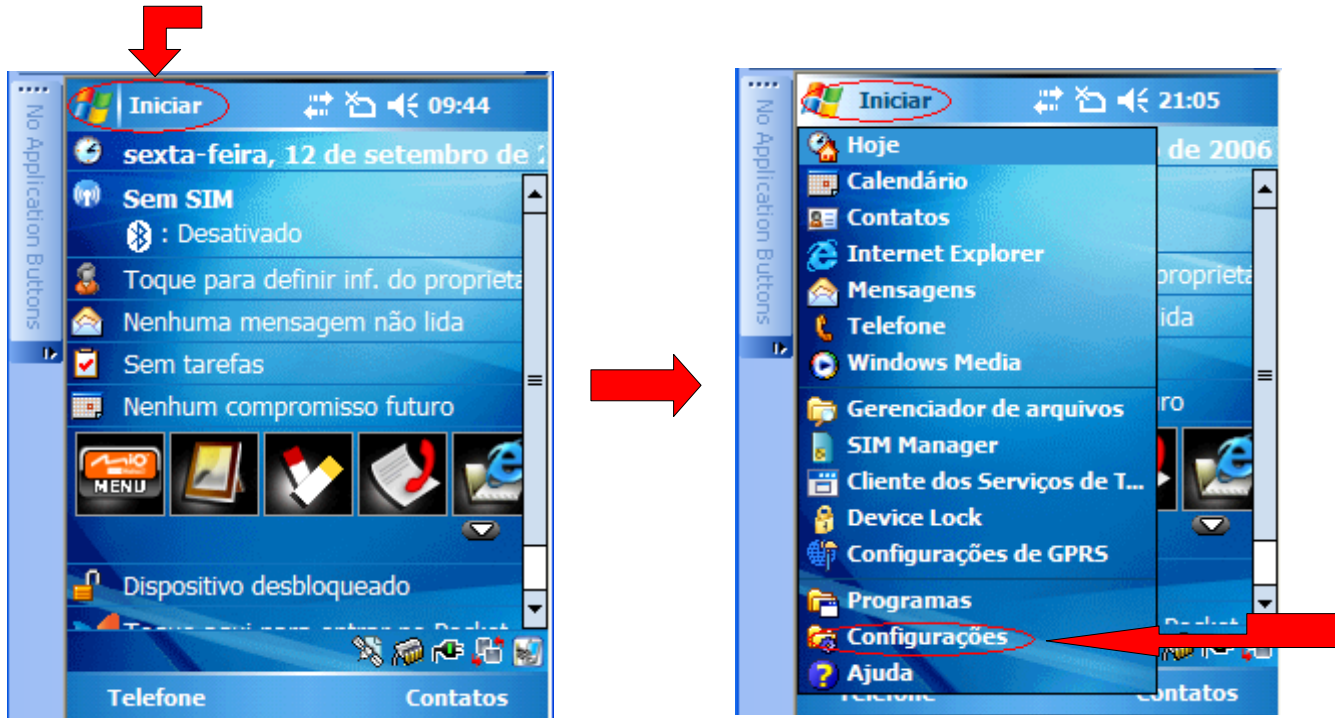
No Application Buttons

Iniciar 09:44

sexta-feira, 12 de setembro de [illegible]

Sem SIM

: Desativado

Toque para definir inf. do proprieta

Nenhuma mensagem não lida

Sem tarefas

Nenhum compromisso futuro

MENU

Dispositivo desbloqueado

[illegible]

Telefone

Contatos

No Application Buttons

Iniciar 21:05

Hoje

Calendário

Contatos

Internet Explorer

Mensagens

Telefone

Windows Media

Gerenciador de arquivos

SIM Manager

Cliente dos Serviços de T...

Device Lock

Configurações de GPRS

Programas

Configurações

Ajuda

de 2006

proprieta

ida

ro

Contatos